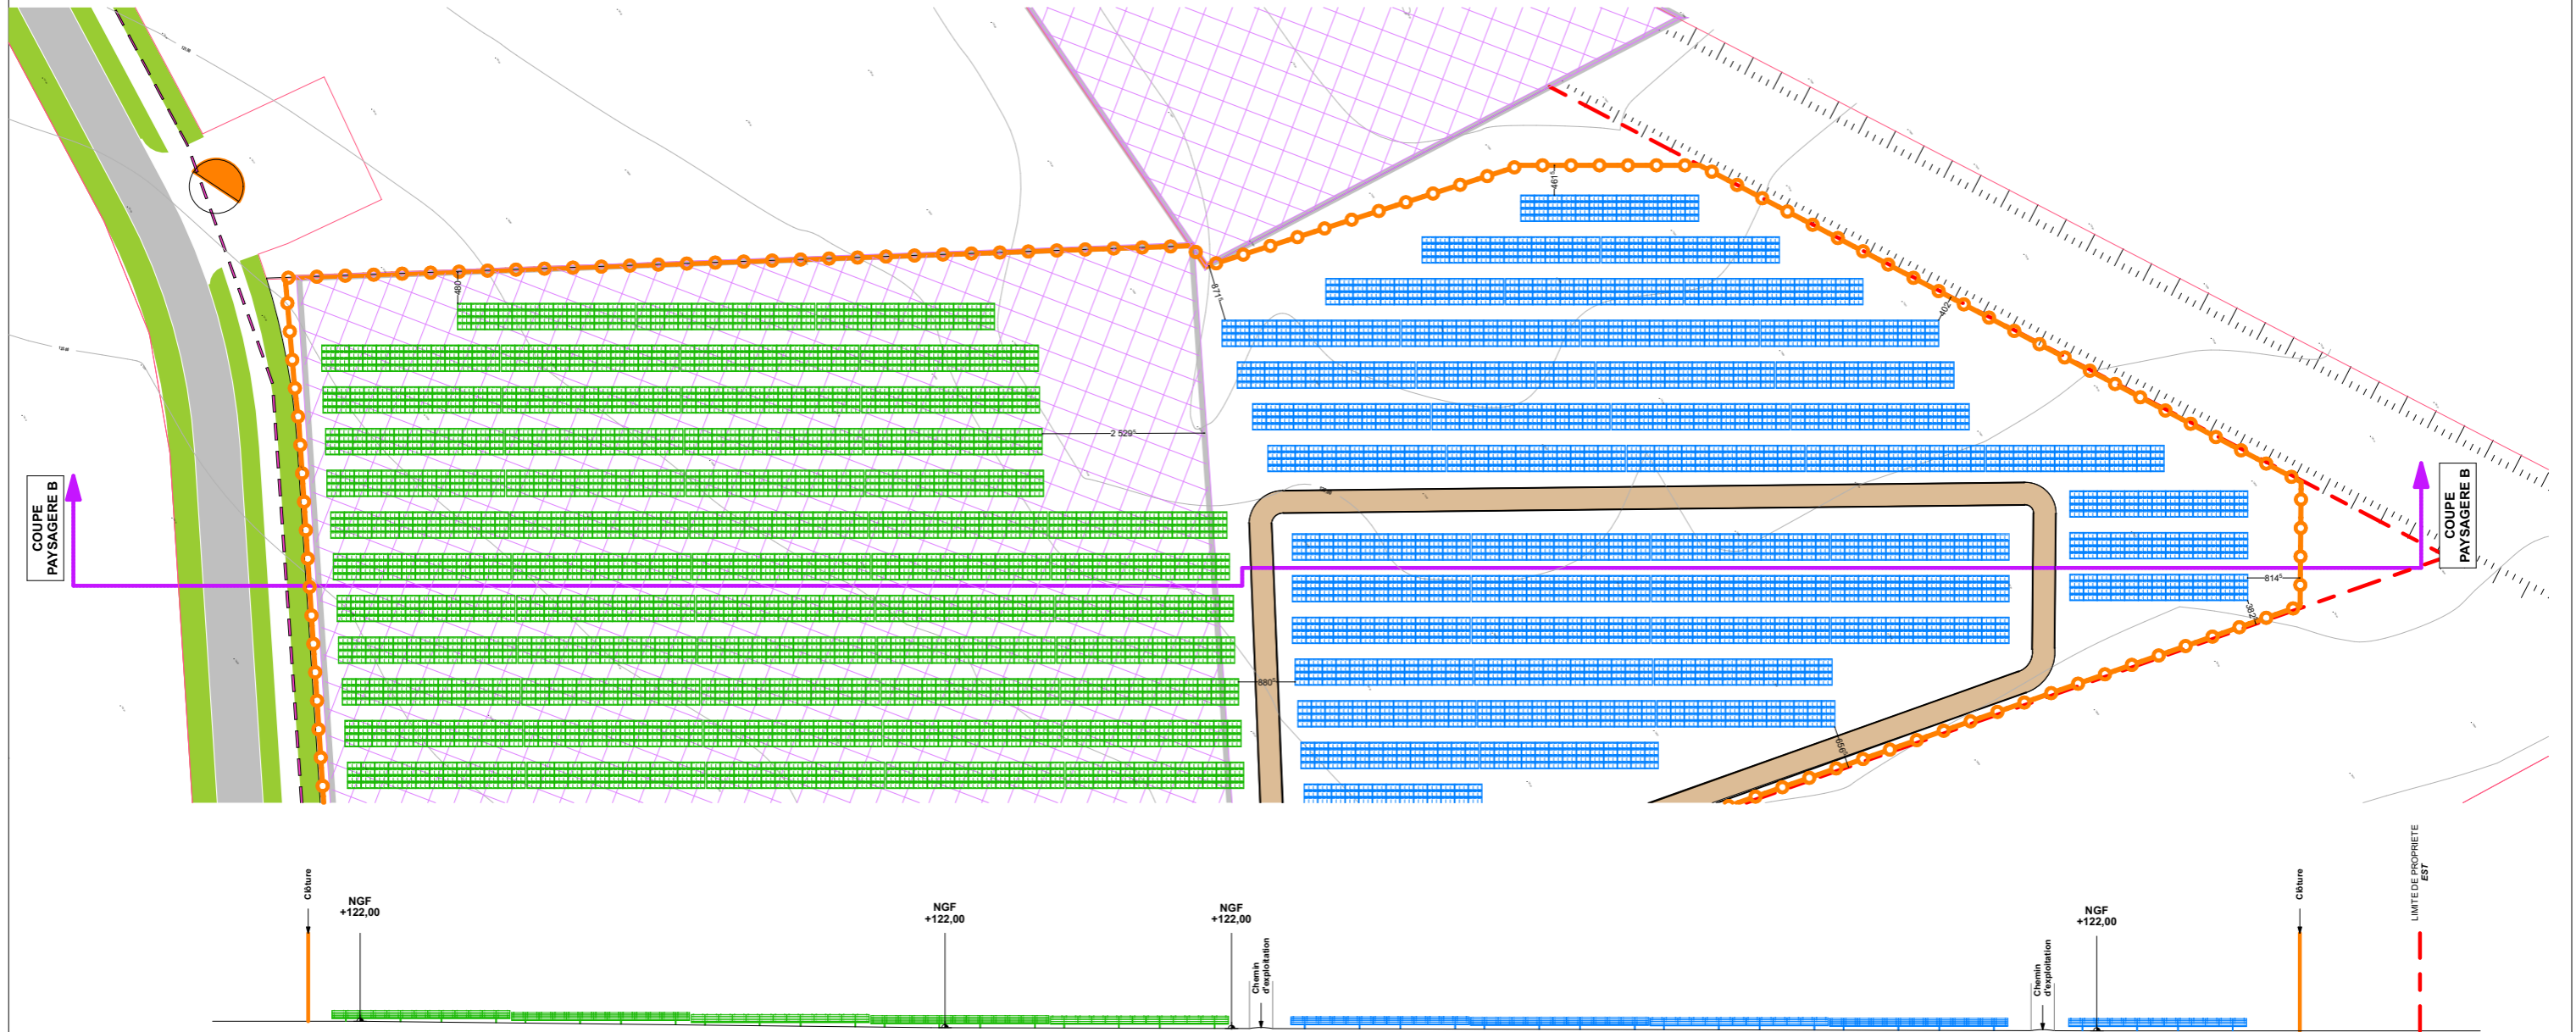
COUPE PAYSAGERE B

COUPE PAYSAGERE B

480

2 529

871

461

402

814

382

880

956

Clôture

NGF +122,00

NGF +122,00

NGF +122,00

Chemin d'exploitation

Chemin d'exploitation

NGF +122,00

Clôture

LIMITE DE PROPRIETE EST